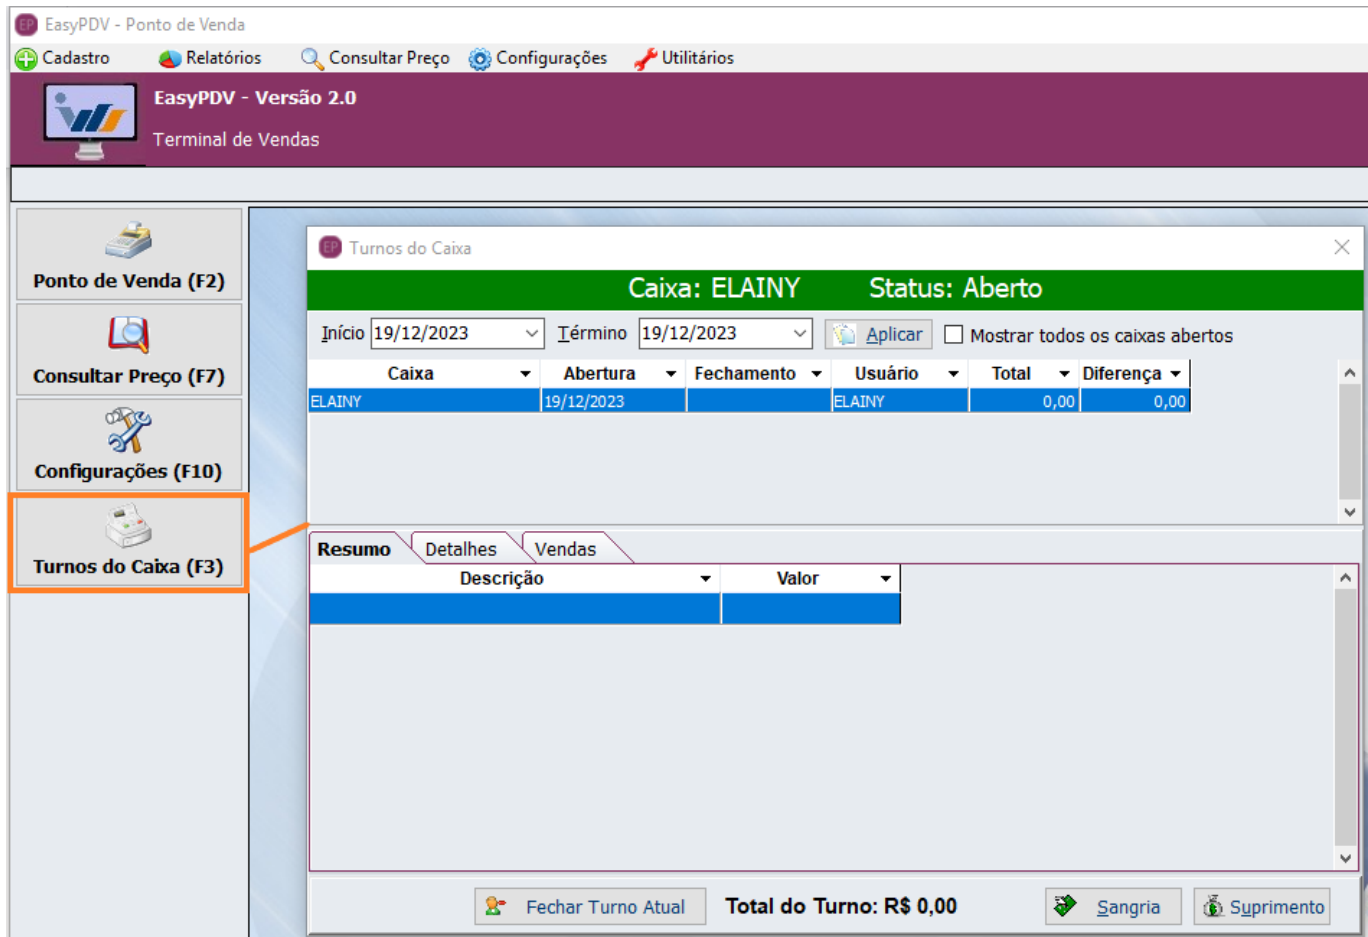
EasyPDV - Ponto de Venda

Cadastro Relatórios Consultar Preço Configurações Utilitários

EasyPDV - Versão 2.0
Terminal de Vendas

Ponto de Venda (F2)

Consultar Preço (F7)

Configurações (F10)

Turnos do Caixa (F3)

Turnos do Caixa

Caixa: ELAINY Status: Aberto

Início 19/12/2023 Término 19/12/2023 Aplicar Mostrar todos os caixas abertos

| Caixa | Abertura | Fechamento | Usuário | Total | Diferença |
|---|---|---|---|---|---|
| ELAINY | 19/12/2023 | | ELAINY | 0,00 | 0,00 |

Resumo Detalhes Vendas

| Descrição | Valor |
|---|---|
| | |

Fechar Turno Atual Total do Turno: R$ 0,00 Sangria Suprimento